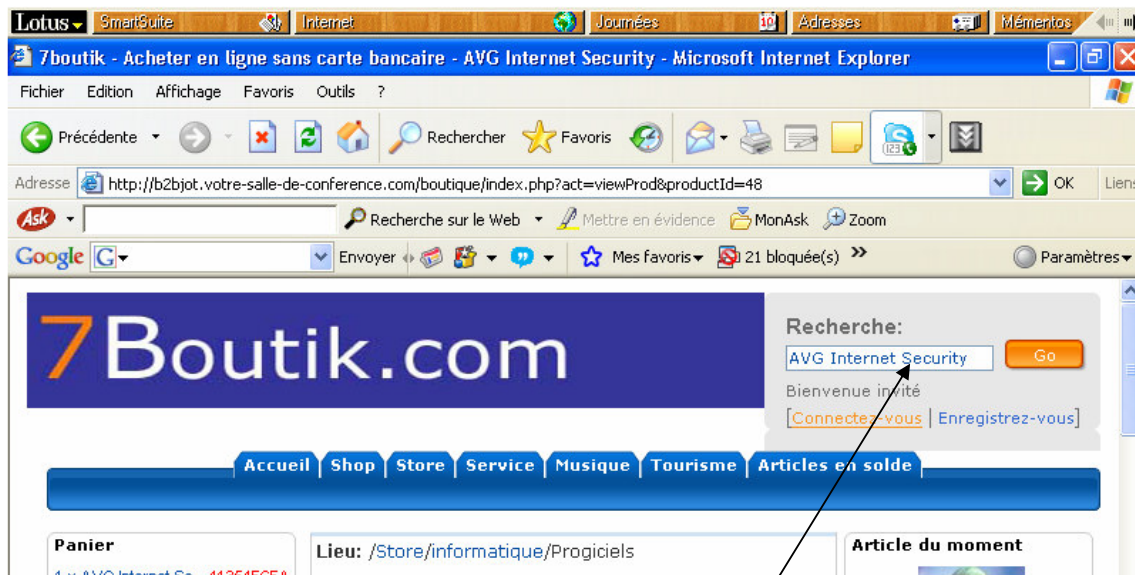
Lotus SmartSuite Internet Journées Adresses Mémentos

7boutik - Acheter en ligne sans carte bancaire - AVG Internet Security - Microsoft Internet Explorer

Fichier Edition Affichage Favoris Outils ?

Précédente Rechercher Favoris

Adresse http://b2bjot.votre-salle-de-conference.com/boutique/index.php?act=viewProd&productId=48 OK Liens

Recherche sur le Web Mettre en évidence MonAsk Zoom

Google Envoyer Mes favoris 21 bloquée(s) » Paramètres

7Boutik.com

Recherche:

AVG Internet Security Go

Bienvenue invité

[Connectez-vous | Enregistrez-vous]

Accueil Shop Store Service Musique Tourisme Articles en solde

Panier

Lieu: /Store/informatique/Progiciels

Article du moment

1 x AVG Internet Se... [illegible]